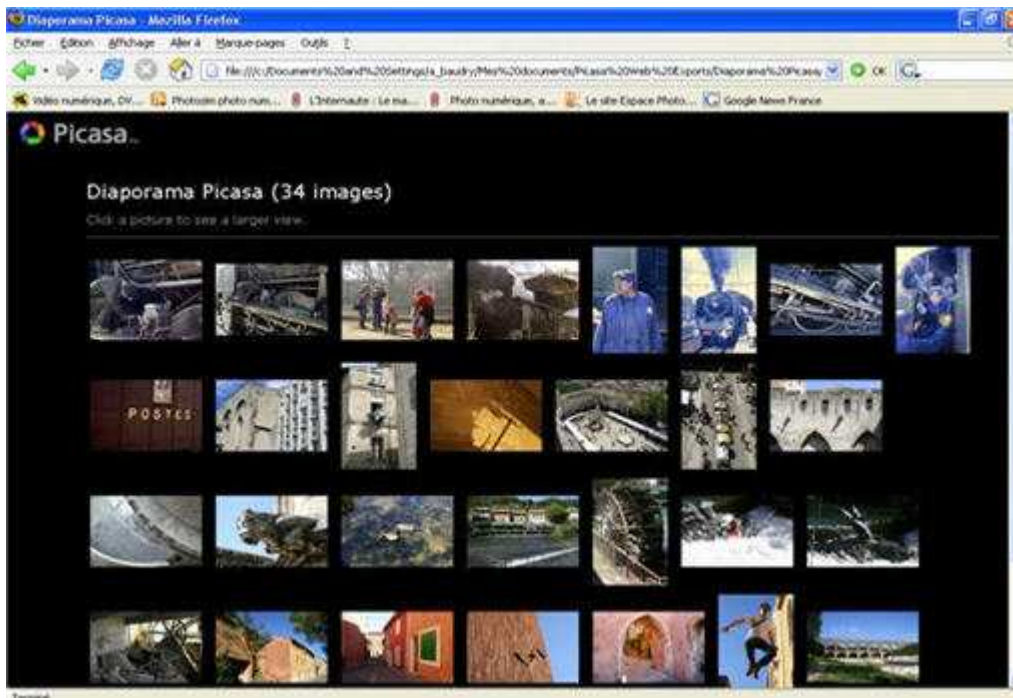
Diaporama Picasa - Mozilla Firefox

Fichier Édition Affichage Aller à Marque-pages Outils ?

file:///c:/Documents%20and%20Settings/a_baudry/Mes%20documents/Picasa%20Web%20Exports/Diaporama%20Picasa

OK

Vidéo numérique, DV... Photosin photo num... L'Internaute : Le ma... Photo numérique, a... Le site Espace Photo... Google News France

Picasa

Diaporama Picasa (34 images)

Click a picture to see a larger view.

POSTES

Terminé